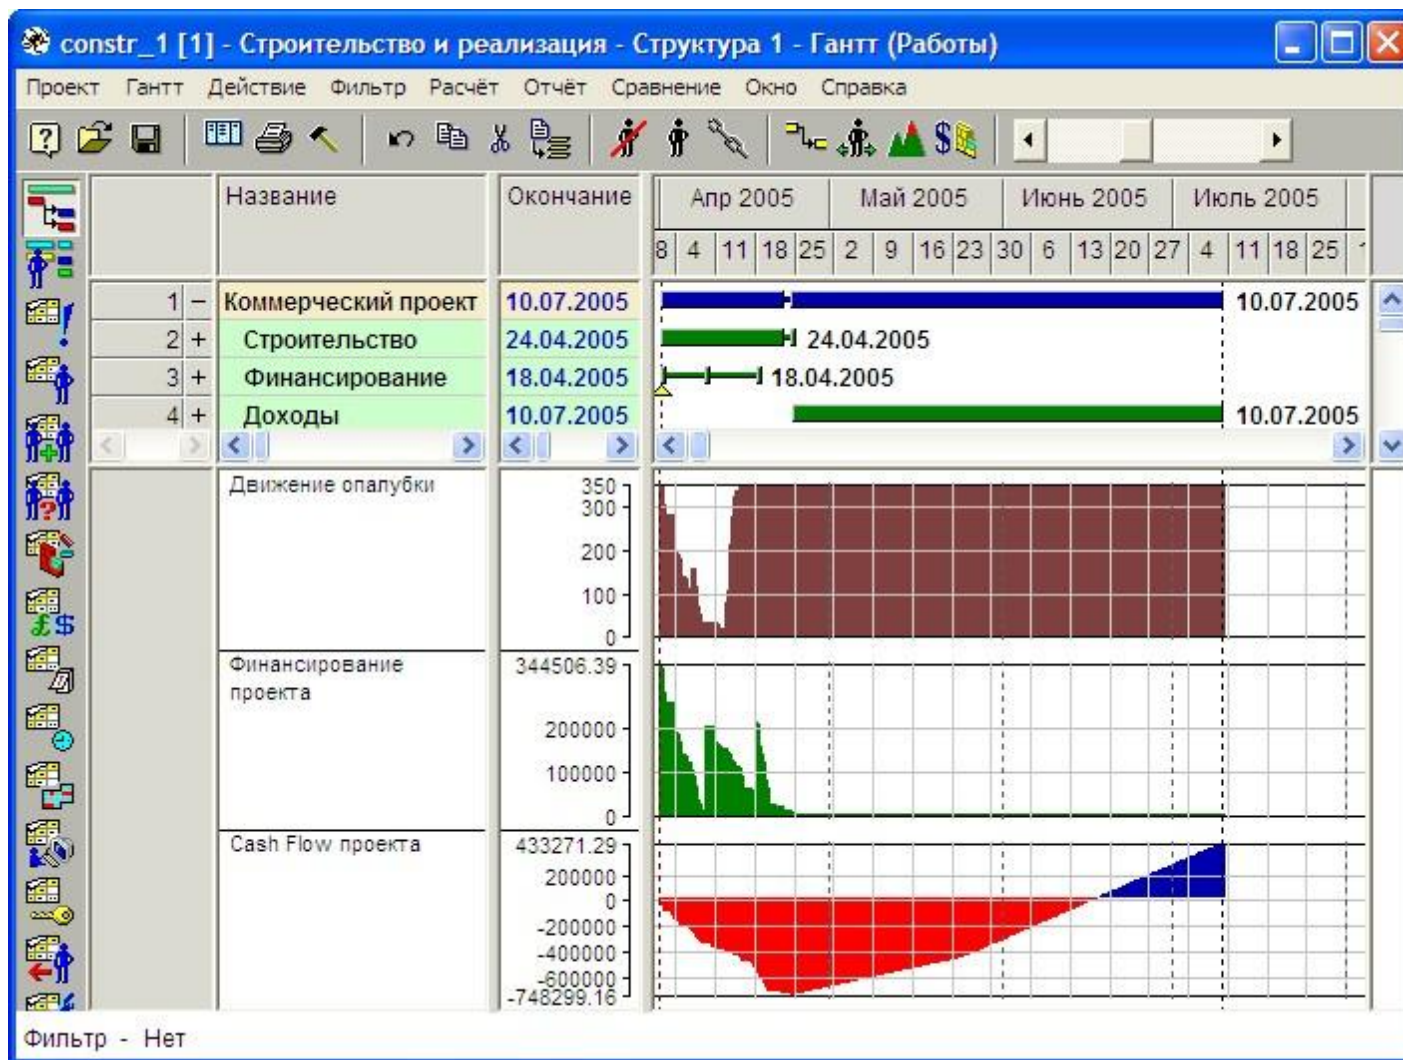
constr_1 [1] - Строительство и реализация - Структура 1 - Гантт (Работы)

Проект Гантт Действие Фильтр Расчёт Отчёт Сравнение Окно Справка

| | Название | Окончание |
|---|---|---|
| 1 − | Коммерческий проект | 10.07.2005 |
| 2 + | Строительство | 24.04.2005 |
| 3 + | Финансирование | 18.04.2005 |
| 4 + | Доходы | 10.07.2005 |

Апр 2005 Май 2005 Июнь 2005 Июль 2005
28 4 11 18 25 2 9 16 23 30 6 13 20 27 4 11 18 25

10.07.2005
24.04.2005
18.04.2005
10.07.2005

Движение опалубки
350
300
200
100
0

Финансирование проекта
344506.39
200000
100000
0

Cash Flow проекта
433271.29
200000
0
-200000
-400000
-600000
-748299.16

Фильтр - Нет